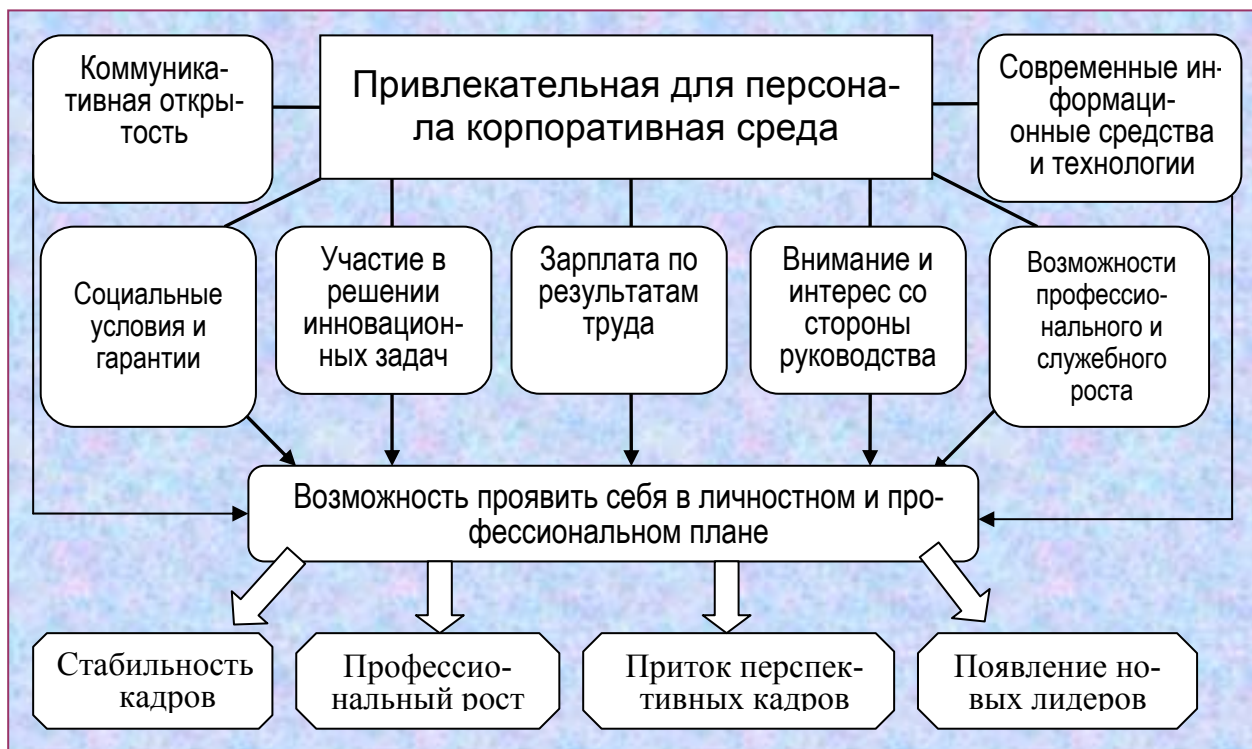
Коммуникативная открытость

Привлекательная для персонала корпоративная среда

Современные информационные средства и технологии

Социальные условия и гарантии

Участие в решении инновационных задач

Зарплата по результатам труда

Внимание и интерес со стороны руководства

Возможности профессионального и служебного роста

Возможность проявить себя в личностном и профессиональном плане

Стабильность кадров

Профессиональный рост

Приток перспективных кадров

Появление новых лидеров